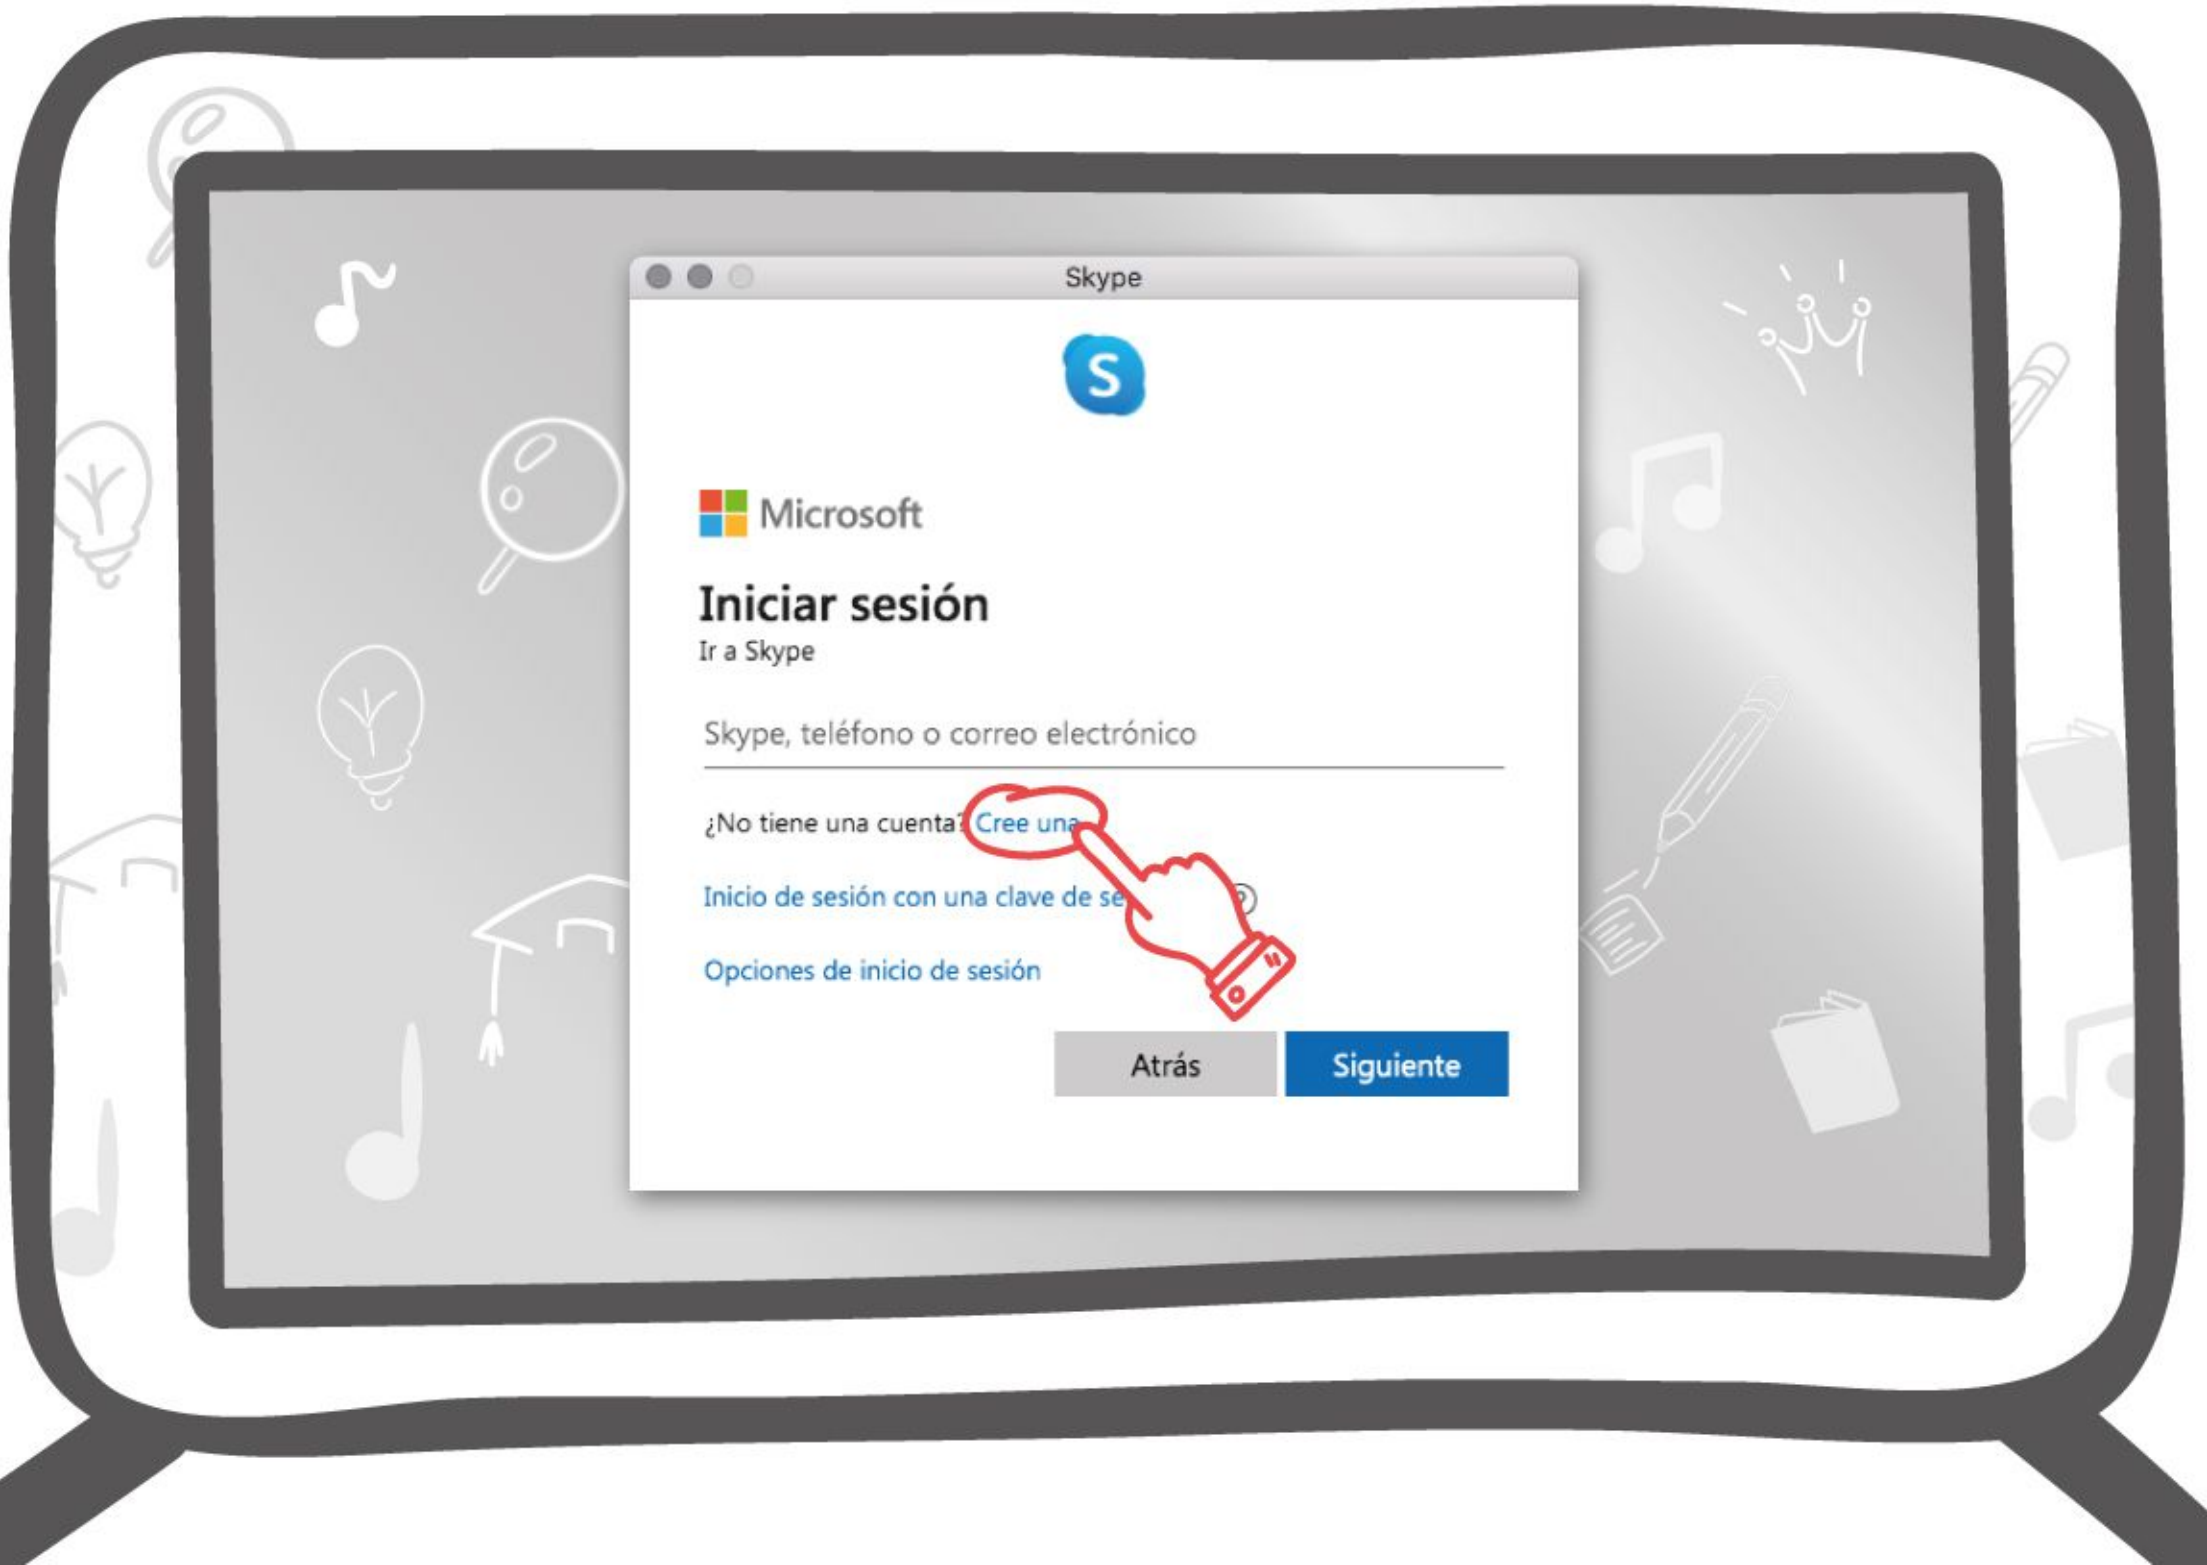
Skype

S

Microsoft

Iniciar sesión
Ir a Skype

Skype, teléfono o correo electrónico

¿No tiene una cuenta? Cree una

Inicio de sesión con una clave de se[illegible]

Opciones de inicio de sesión

Atrás

Siguiente